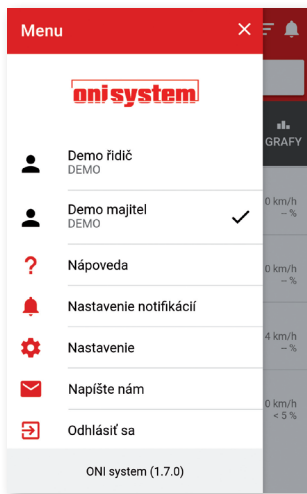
Menu

onisystem

Demo řidič
DEMO

Demo majitel
DEMO

Nápoveda

Nastavenie notifikácií

Nastavenie

Napíšte nám

Odhlásiť sa

ONI system (1.7.0)

GRAFY

0 km/h
-- %

0 km/h
-- %

4 km/h
-- %

0 km/h
< 5 %